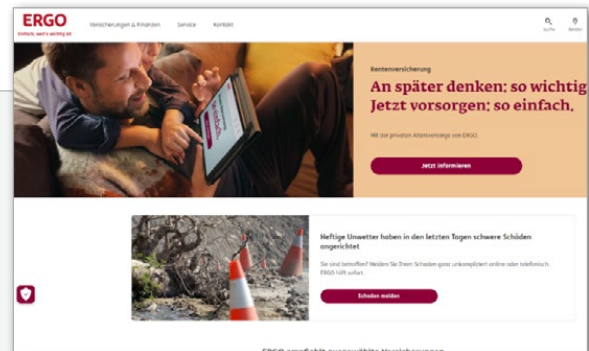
ERGO
Einfach, weil's wichtig ist.

Versicherungen & Finanzen Service Kontakt

Suche Berater

Rentenversicherung

An später denken: so wichtig. Jetzt vorsorgen: so einfach.

Mit der privaten Altersvorsorge von ERGO.

Jetzt informieren

Heftige Unwetter haben in den letzten Tagen schwere Schäden angerichtet

Sie sind betroffen? Melden Sie Ihren Schaden ganz unkompliziert online oder telefonisch. ERGO hilft sofort.

Schaden melden

ERGO empfiehlt ausgewählte Versicherungen